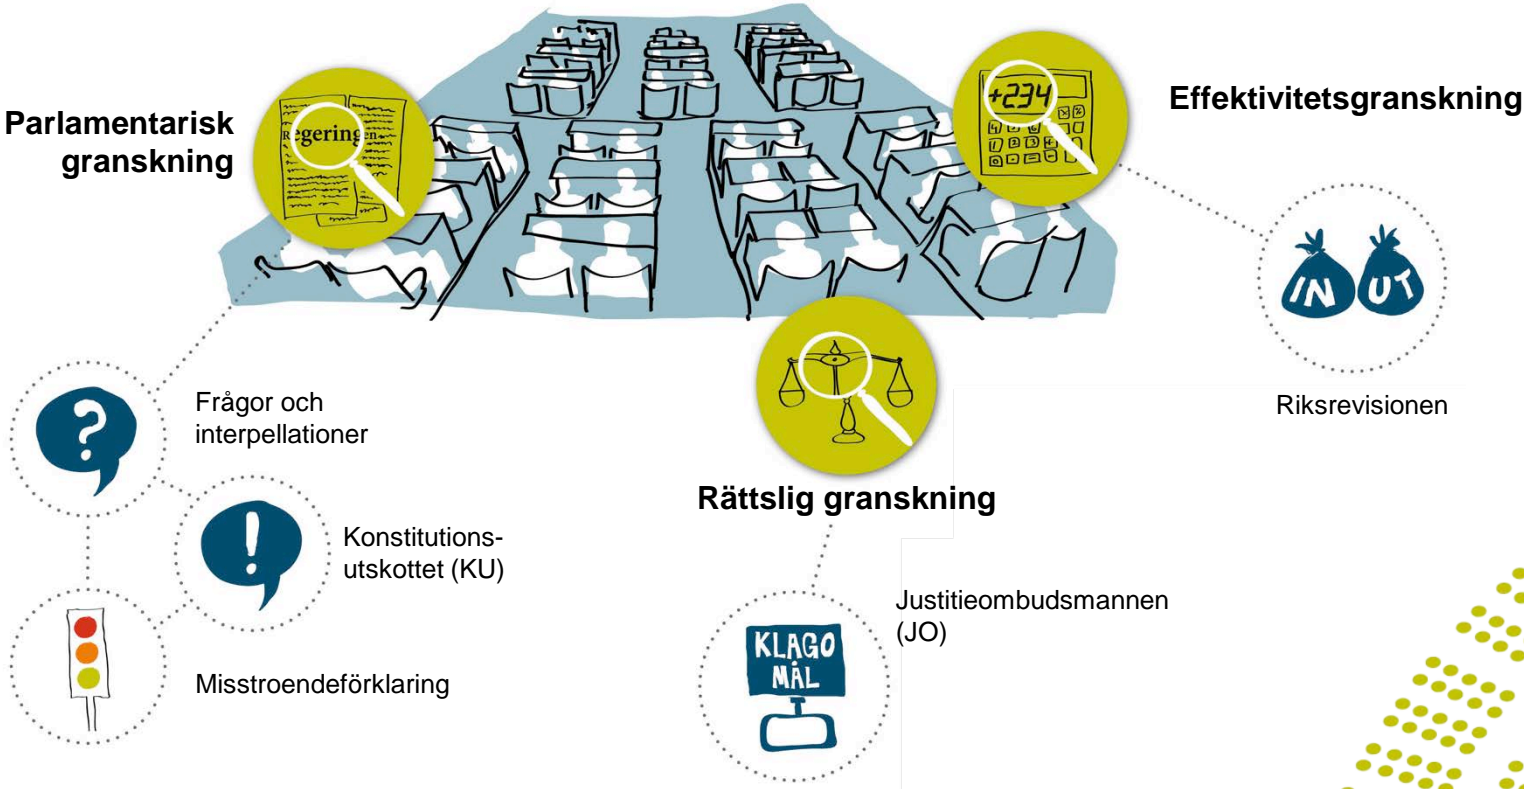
Parlamentarisk granskning

Regeringen

+234

Effektivitetsgranskning

IN

UT

Riksrevisionen

Frågor och interpellationer

Konstitutionsutskottet (KU)

Misstroendeförklaring

Rättslig granskning

Justitieombudsmannen (JO)

KLAGO MÅL